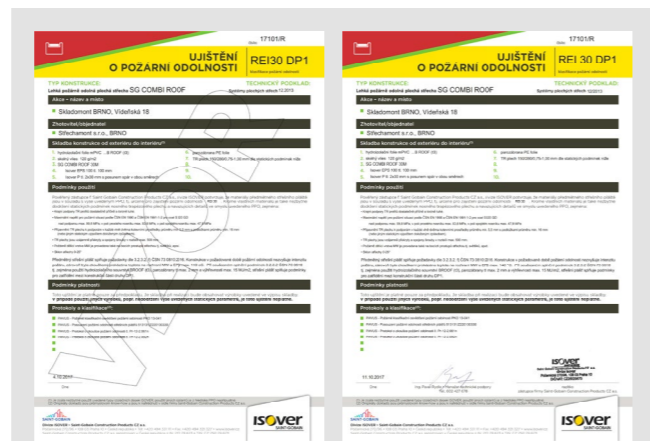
17101/R

UJIŠTĚNÍ O POŽÁRNÍ ODOLNOSTI

REI30 DP1

TYP KONSTRUKCE:
Lehká požárně odolná plochá střecha SG COMBI ROOF

TECHNICKÝ PODKLAD:

Akce – název a místo
Skladomont BRNO, Vídeňská 18

Zhotovitel/objednatel
Střechamont s.r.o., BRNO

Skladba konstrukce od exteriéru do interiéru

Podmínky použití

Podmínky platnosti

Protokoly a klasifikace

4.10.2017

ISOVER SAINT-GOBAIN

17101/R

UJIŠTĚNÍ O POŽÁRNÍ ODOLNOSTI

REI 30 DP1

TYP KONSTRUKCE:
Lehká požárně odolná plochá střecha SG COMBI ROOF

TECHNICKÝ PODKLAD:

Akce – název a místo
Skladomont BRNO, Vídeňská 18

Zhotovitel/objednatel
Střechamont s.r.o., BRNO

Skladba konstrukce od exteriéru do interiéru

Podmínky použití

Podmínky platnosti

Protokoly a klasifikace

11.10.2017

ISOVER SAINT-GOBAIN